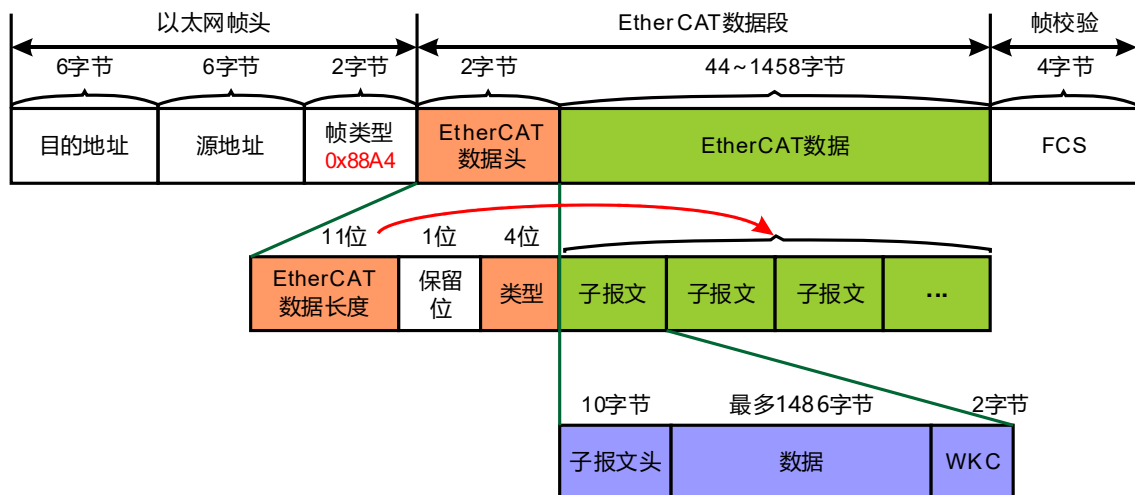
以太网帧头

Ether CAT数据段

帧校验

6字节 6字节 2字节 2字节 44~1458字节 4字节

| 目的地址 | 源地址 | 帧类型 0x88A4 | EtherCAT 数据头 | EtherCAT数据 | FCS |
|---|---|---|---|---|---|

11位 1位 4位

| EtherCAT 数据长度 | 保留位 | 类型 | 子报文 | 子报文 | 子报文 | … |
|---|---|---|---|---|---|---|

10字节 最多148 6字节 2字节

| 子报文头 | 数据 | WKC |
|---|---|---|